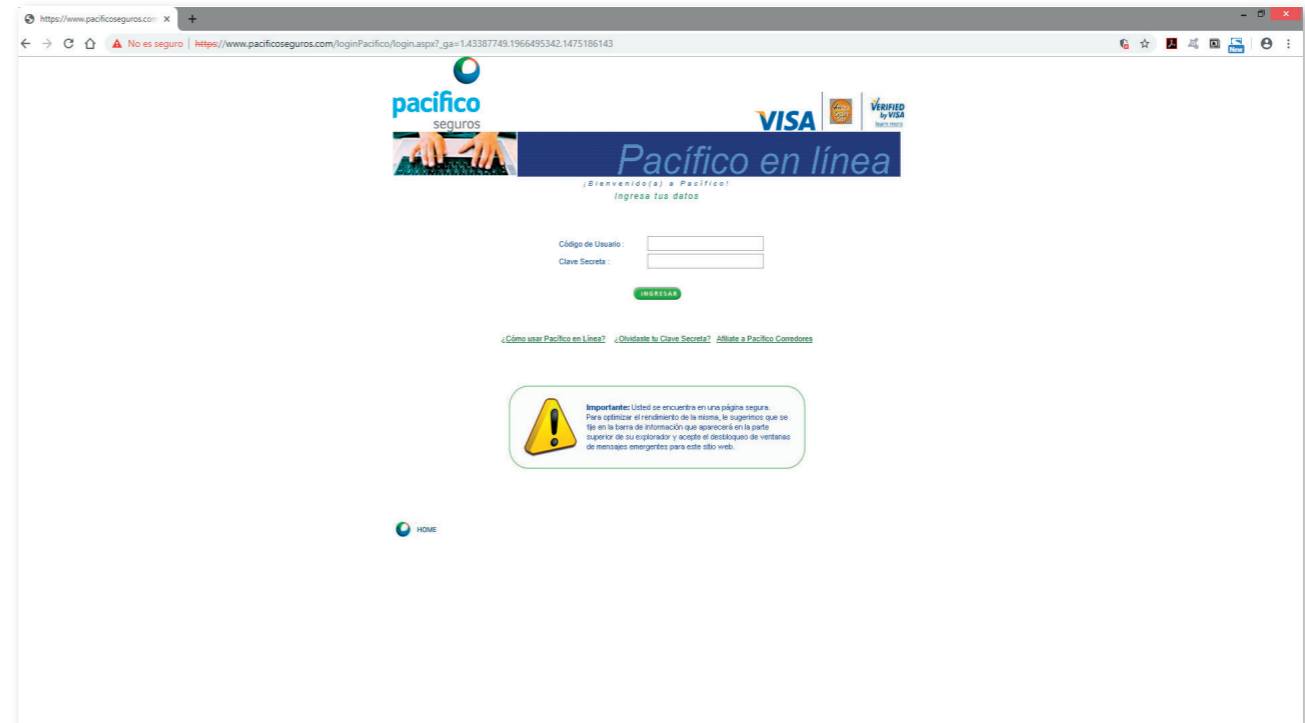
https://www.pacificoseguros.com

No es seguro | https://www.pacificoseguros.com/loginPacifico/login.aspx?_ga=1.43387749.1966495342.1475186143

New

pacifico
seguros

VISA

VERIFIED by VISA
learn more

Pacífico en línea

¡Bienvenido(a) a Pacífico!
Ingresa tus datos

Código de Usuario :
Clave Secreta :

INGRESAR

¿Cómo usar Pacífico en Línea? ¿Olvidaste tu Clave Secreta? Afíliate a Pacífico Corredores

Importante: Usted se encuentra en una página segura.
Para optimizar el rendimiento de la misma, le sugerimos que se fije en la barra de información que aparecerá en la parte superior de su explorador y acepte el desbloqueo de ventanas de mensajes emergentes para este sitio web.

HOME